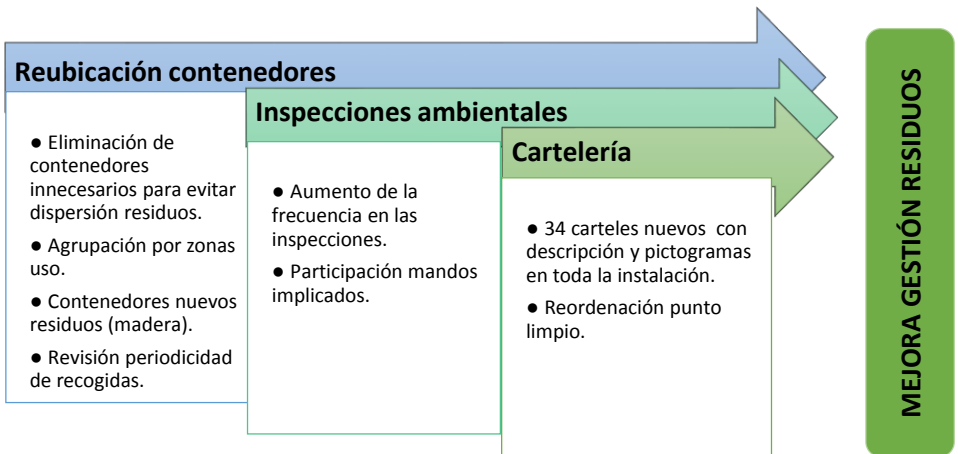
Reubicación contenedores

● Eliminación de contenedores innecesarios para evitar dispersión residuos.

● Agrupación por zonas uso.

● Contenedores nuevos residuos (madera).

● Revisión periodicidad de recogidas.

Inspecciones ambientales

● Aumento de la frecuencia en las inspecciones.

● Participación mandos implicados.

Cartelería

● 34 carteles nuevos con descripción y pictogramas en toda la instalación.

● Reordenación punto limpio.

MEJORA GESTIÓN RESIDUOS